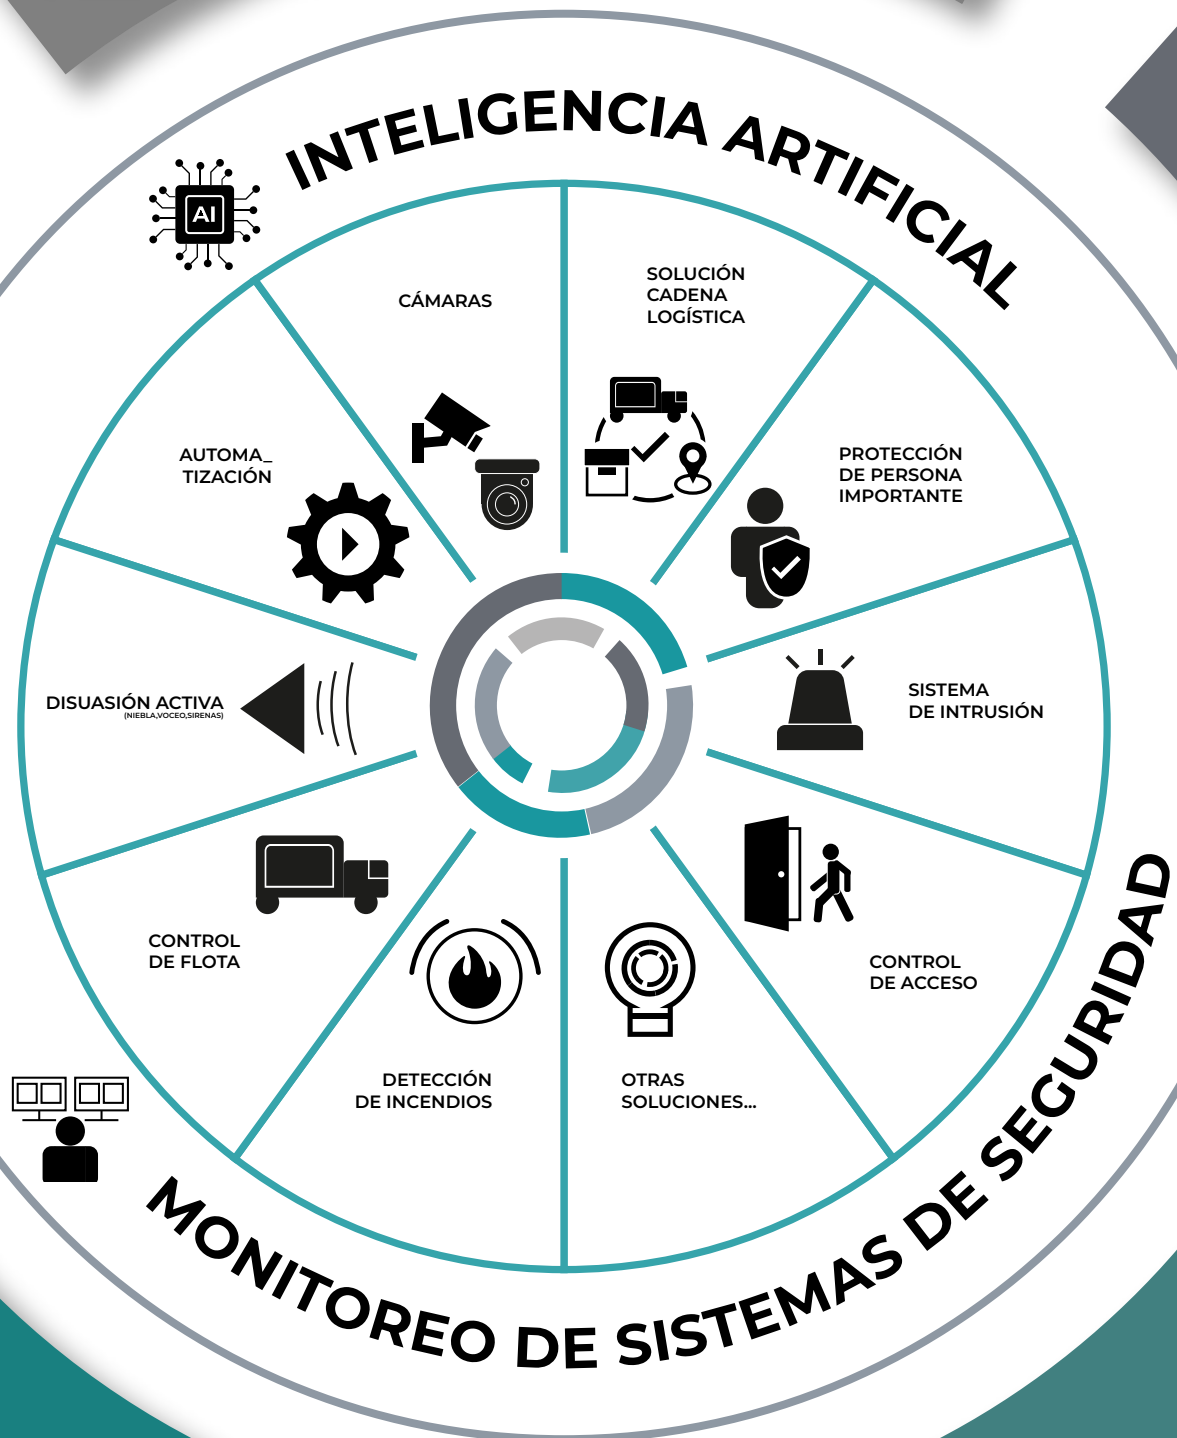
INTELIGENCIA ARTIFICIAL

AI

CÁMARAS

SOLUCIÓN CADENA LOGÍSTICA

PROTECCIÓN DE PERSONA IMPORTANTE

SISTEMA DE INTRUSIÓN

CONTROL DE ACCESO

OTRAS SOLUCIONES...

DETECCIÓN DE INCENDIOS

CONTROL DE FLOTA

DISUASIÓN ACTIVA
(NIEBLA,VOCEO,SIRENAS)

AUTOMA_ TIZACIÓN

MONITOREO DE SISTEMAS DE SEGURIDAD